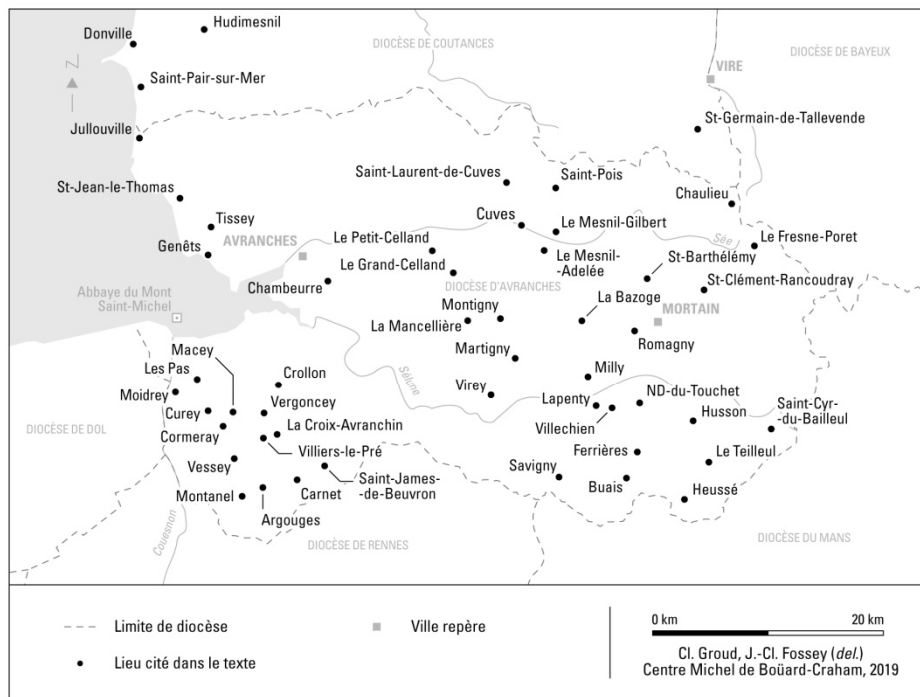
Donville
Hudimesnil
DIOCÈSE DE COUTANCES
DIOCÈSE DE BAYEUX
VIRE
N
Saint-Pair-sur-Mer
Jullouville
St-Germain-de-Tallevende
Saint-Laurent-de-Cuves
Saint-Pois
Chaulieu
St-Jean-le-Thomas
Tissey
Cuves
Le Mesnil-Gilbert
Genêts
AVRANCHES
Le Petit-Celland
Sée
Le Fresne-Poret
Le Mesnil-Adelée
St-Barthélémy
Le Grand-Celland
DIOCÈSE D'AVRANCHES
St-Clément-Rancoudray
Abbaye du Mont Saint-Michel
Chambeurre
La Bazoge
Montigny
MORTAIN
La Mancellière
Romagny
Macey
Martigny
Sélune
Les Pas
Crollon
Milly
Moidrey
Virey
Lapenty
ND-du-Touchet
Husson
Saint-Cyr-du-Bailleul
Curey
Vergoncey
Villechien
DIOCÈSE DE DOL
Cormeray
La Croix-Avranchin
Ferrières
Le Teilleul
Villiers-le-Pré
Vessey
Saint-James-de-Beuvron
Savigny
Buais
Montanel
Carnet
Heussé
Argouges
Couesnon
DIOCÈSE DE RENNES
DIOCÈSE DU MANS

Limite de diocèse
Ville repère
Lieu cité dans le texte
0 km
20 km
Cl. Groud, J.-Cl. Fossey (del.)
Centre Michel de Boüard-Craham, 2019